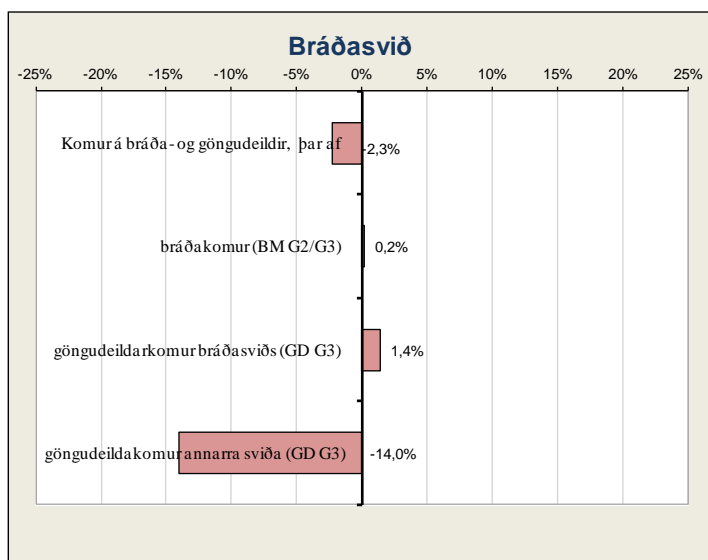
Bráðasvið

-25% -20% -15% -10% -5% 0% 5% 10% 15% 20% 25%

Komur á bráða- og göngudeildir, þar af -2,3%

bráðakomur (BM G2/G3) 0,2%

göngudeildarkomur bráðasviðs (GD G3) 1,4%

göngudeildakomur annarra sviða (GD G3) -14,0%